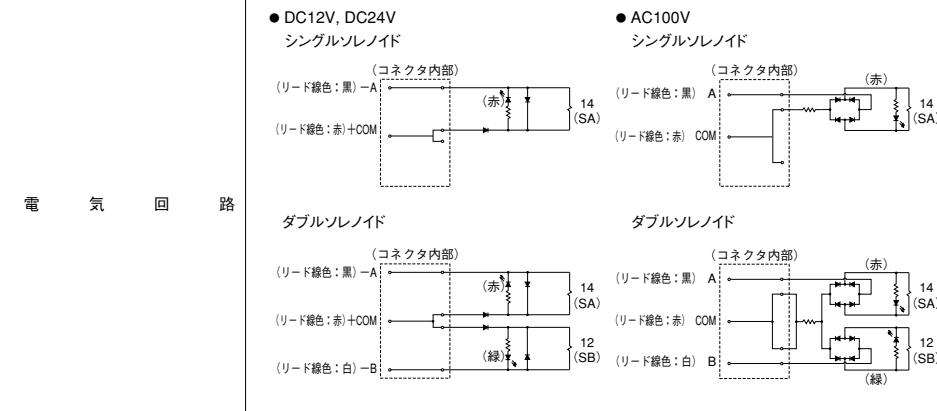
電気回路

● DC12V, DC24V
シングルソレノイド

(コネクタ内部)
(リード線色:黒) −A
(リード線色:赤) +COM
(赤)
14
(SA)

ダブルソレノイド

(コネクタ内部)
(リード線色:黒) −A
(リード線色:赤) +COM
(リード線色:白) −B
(赤)
(緑)
14
(SA)
12
(SB)

● AC100V
シングルソレノイド

(コネクタ内部)
(リード線色:黒) A
(リード線色:赤) COM
(赤)
14
(SA)

ダブルソレノイド

(コネクタ内部)
(リード線色:黒) A
(リード線色:赤) COM
(リード線色:白) B
(赤)
(緑)
14
(SA)
12
(SB)